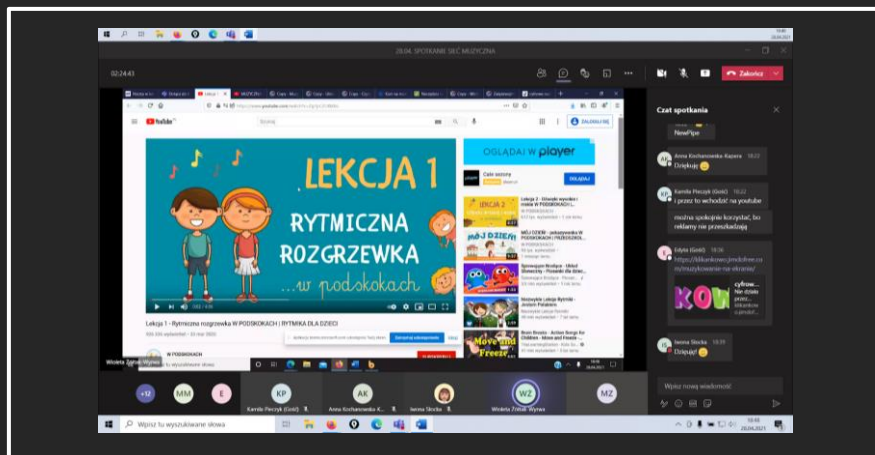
28.04. SPOTKANIE SIEĆ MUZYCZNA

02:24:43

Zakończ

Czat spotkania

NewPipe

AK Anna Kochanowska-Kapera 18:22
Dziękuję

KP Kamila Pieczyk (Gość) 18:22
i przez to wchodzić na youtube

można spokojnie korzystać, bo reklamy nie przeszkadzają

E Edyta (Gość) 18:34
https://klikankowo.jimdofree.com/muzykowanie-na-ekranie/

cyfrow...
Nie dzisia przez...
klikankow
o.jimdof...

IS Iwona Słocka 18:39
Dziękuję!

Wpisz nową wiadomość

YouTube

Szukaj

ZALOGUJ SIĘ

LEKCJA 1
RYTMICZNA ROZGRZEWKA
...w podskokach

Lekcja 1 - Rytmiczna rozgrzewka W PODSKOKACH | RYTMIKA DLA DZIECI

OGLĄDAJ W player

OGLĄDAJ

LEKCJA 2

MÓJ DZIEŃ

Move and Freeze

W PODSKOKACH

Wioleta Żmijak-Wyrwa

+12 MM E KP AK WZ MZ

Kamila Pieczyk (Gość)
Anna Kochanowska-K...
Iwona Słocka
Wioleta Żmijak-Wyrwa

Wpisz tu wyszukiwane słowa

18:45
28.04.2021